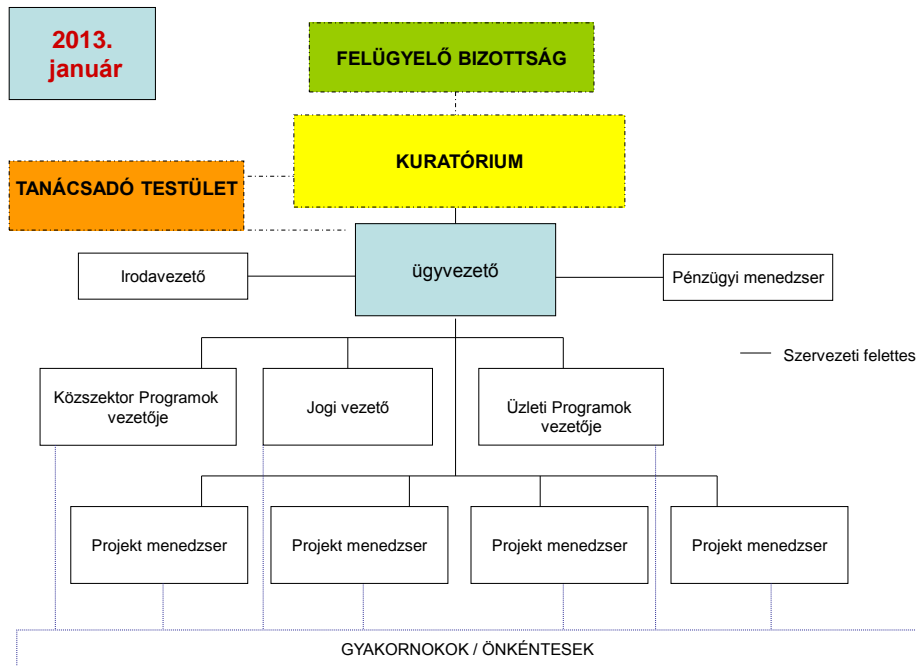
2013. január

FELÜGYELŐ BIZOTTSÁG

KURATÓRIUM

TANÁCSADÓ TESTÜLET

Irodavezető

ügyvezető

Pénzügyi menedzser

Szervezeti felettes

Közszektor Programok vezetője

Jogi vezető

Üzleti Programok vezetője

Projekt menedzser

Projekt menedzser

Projekt menedzser

Projekt menedzser

GYAKORNOKOK / ÖNKÉNTESEK